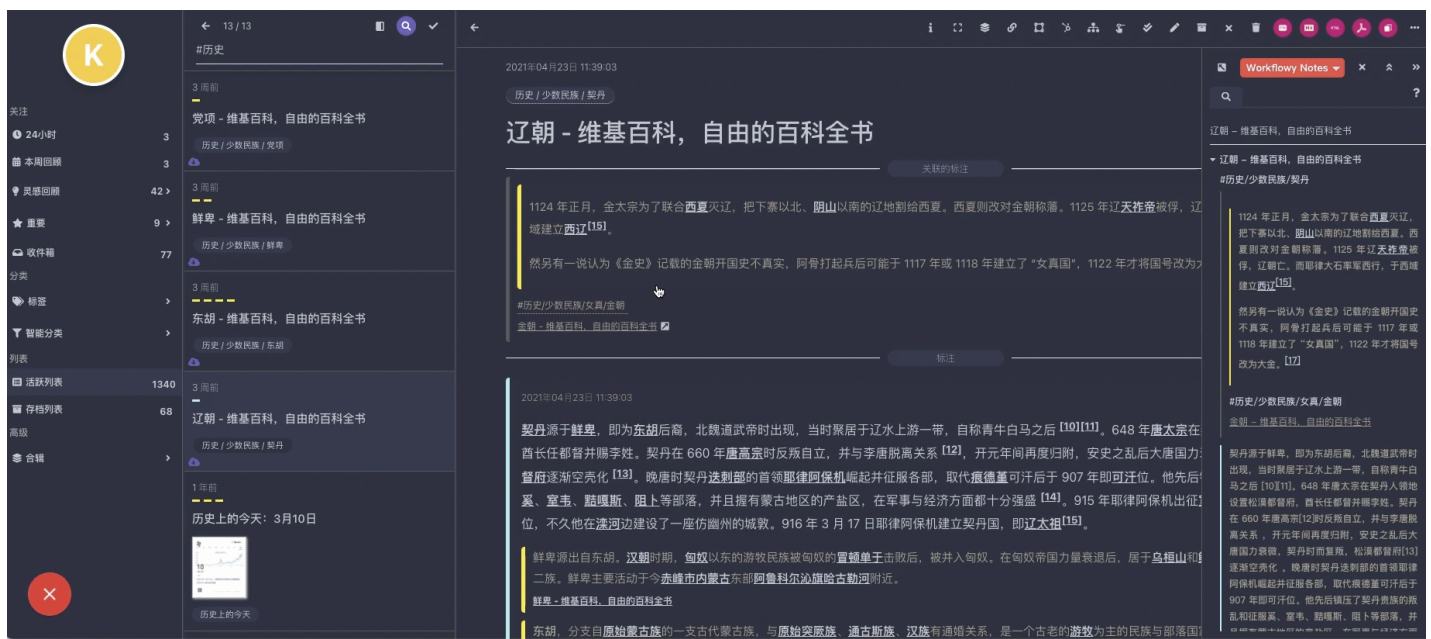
K

关注
24小时 3
本周回顾 3
灵感回顾 42 >
重要 9 >
收件箱 77
分类
标签 >
智能分类 >
列表
活跃列表 1340
存档列表 68
高级
合辑 >

← 13 / 13
#历史

3 周前
党项 - 维基百科，自由的百科全书
历史 / 少数民族 / 党项

3 周前
鲜卑 - 维基百科，自由的百科全书
历史 / 少数民族 / 鲜卑

3 周前
东胡 - 维基百科，自由的百科全书
历史 / 少数民族 / 东胡

3 周前
辽朝 - 维基百科，自由的百科全书
历史 / 少数民族 / 契丹

1 年前
历史上的今天：3月10日
历史上的今天

2021年04月23日 11:39:03
历史 / 少数民族 / 契丹
辽朝 - 维基百科，自由的百科全书
关联的标注
1124 年正月，金太宗为了联合西夏灭辽，把下寨以北、阴山以南的辽地割给西夏。西夏则改对金朝称藩。1125 年辽天祚帝被俘，辽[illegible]域建立西辽[15]。
然另有一说认为《金史》记载的金朝开国史不真实，阿骨打起兵后可能于 1117 年或 1118 年建立了"女真国"，1122 年才将国号改为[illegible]
#历史/少数民族/女真/金朝
金朝 - 维基百科，自由的百科全书
标注
2021年04月23日 11:39:03
契丹源于鲜卑，即为东胡后裔，北魏道武帝时出现，当时聚居于辽水上游一带，自称青牛白马之后 [10][11]。648 年唐太宗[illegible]酋长任都督并赐李姓。契丹在 660 年唐高宗时反叛自立，并与李唐脱离关系 [12]。开元年间再度归附，安史之乱后大唐国力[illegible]督府逐渐空壳化 [13]。晚唐时契丹迭剌部的首领耶律阿保机崛起并征服各部，取代痕德堇可汗后于 907 年即可汗位。他先后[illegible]奚、室韦、黠嘎斯、阻卜等部落，并且握有蒙古地区的产盐区，在军事与经济方面都十分强盛 [14]。915 年耶律阿保机出征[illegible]位，不久他在滦河边建设了一座仿幽州的城数。916 年 3 月 17 日耶律阿保机建立契丹国，即辽太祖[15]。
鲜卑源出自东胡。汉朝时期，匈奴以东的游牧民族被匈奴的冒顿单于击败后，被并入匈奴。在匈奴帝国力量衰退后，居于乌桓山和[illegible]二族。鲜卑主要活动于今赤峰市内蒙古东部阿鲁科尔沁旗哈古勒河附近。
鲜卑 - 维基百科，自由的百科全书
东胡，分支自原始蒙古族的一支古代蒙古族，与原始突厥族、通古斯族、汉族有通婚关系，是一个古老的游牧为主的民族与部落国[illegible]

Workflowy Notes
辽朝 - 维基百科，自由的百科全书
辽朝 - 维基百科，自由的百科全书
#历史/少数民族/契丹
1124 年正月，金太宗为了联合西夏灭辽，把下寨以北、阴山以南的辽地割给西夏。西夏则改对金朝称藩。1125 年辽天祚帝被俘，辽朝亡。而耶律大石率军西行，于西域建立西辽[15]。
然另有一说认为《金史》记载的金朝开国史不真实，阿骨打起兵后可能于 1117 年或 1118 年建立了"女真国"，1122 年才将国号改为大金。[17]
#历史/少数民族/女真/金朝
金朝 – 维基百科，自由的百科全书
契丹源于鲜卑，即为东胡后裔，北魏道武帝时出现，当时聚居于辽水上游一带，自称青牛白马之后 [10][11]。648 年唐太宗于契丹人领地设置松漠都督府，酋长任都督并赐李姓。契丹在 660 年唐高宗[12]时反叛自立，并与李唐脱离关系，开元年间再度归附，安史之乱后大唐国力衰退，契丹对而复叛，松漠都督府[13]逐渐空壳化，晚唐时契丹迭剌部的首领耶律阿保机崛起并征服各部，取代痕德堇可汗后于 907 年即可汗位。他先后镇压了契丹贵族的叛乱和征服奚、室韦、黠嘎斯、阻卜等部落，并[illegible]